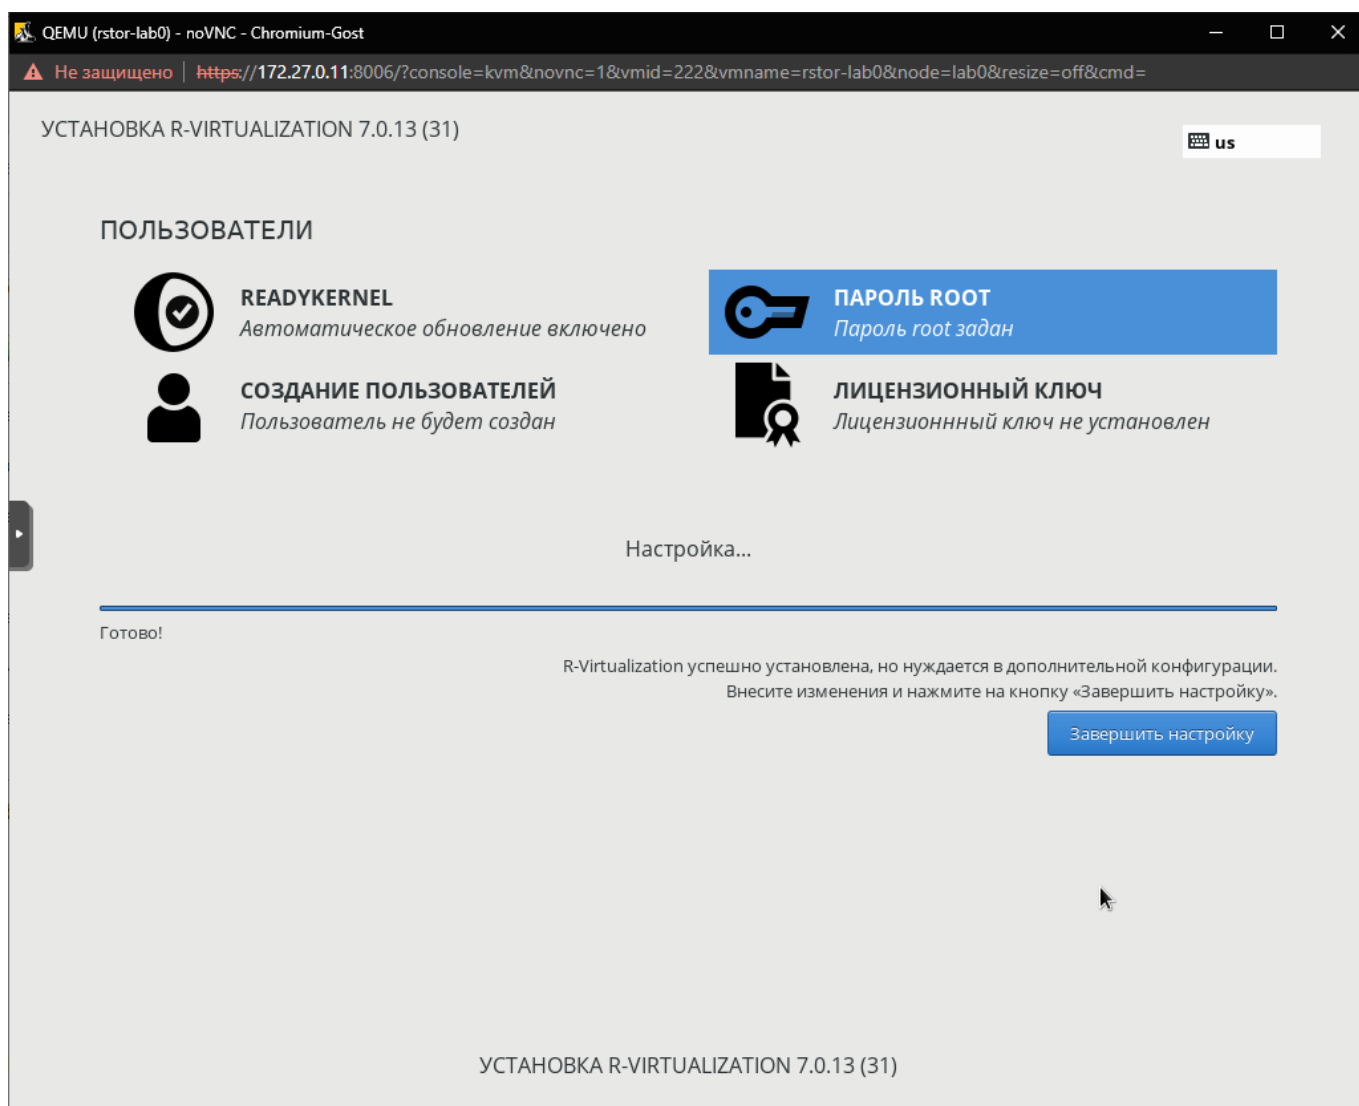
QEMU (rstor-lab0) - noVNC - Chromium-Gost

Не защищено | https://172.27.0.11:8006/?console=kvm&novnc=1&vmid=222&vmname=rstor-lab0&node=lab0&resize=off&cmd=

УСТАНОВКА R-VIRTUALIZATION 7.0.13 (31)

us

ПОЛЬЗОВАТЕЛИ

READYKERNEL
Автоматическое обновление включено

ПАРОЛЬ ROOT
Пароль root задан

СОЗДАНИЕ ПОЛЬЗОВАТЕЛЕЙ
Пользователь не будет создан

ЛИЦЕНЗИОННЫЙ КЛЮЧ
Лицензионнный ключ не установлен

Настройка...

Готово!

R-Virtualization успешно установлена, но нуждается в дополнительной конфигурации.
Внесите изменения и нажмите на кнопку «Завершить настройку».

Завершить настройку

УСТАНОВКА R-VIRTUALIZATION 7.0.13 (31)